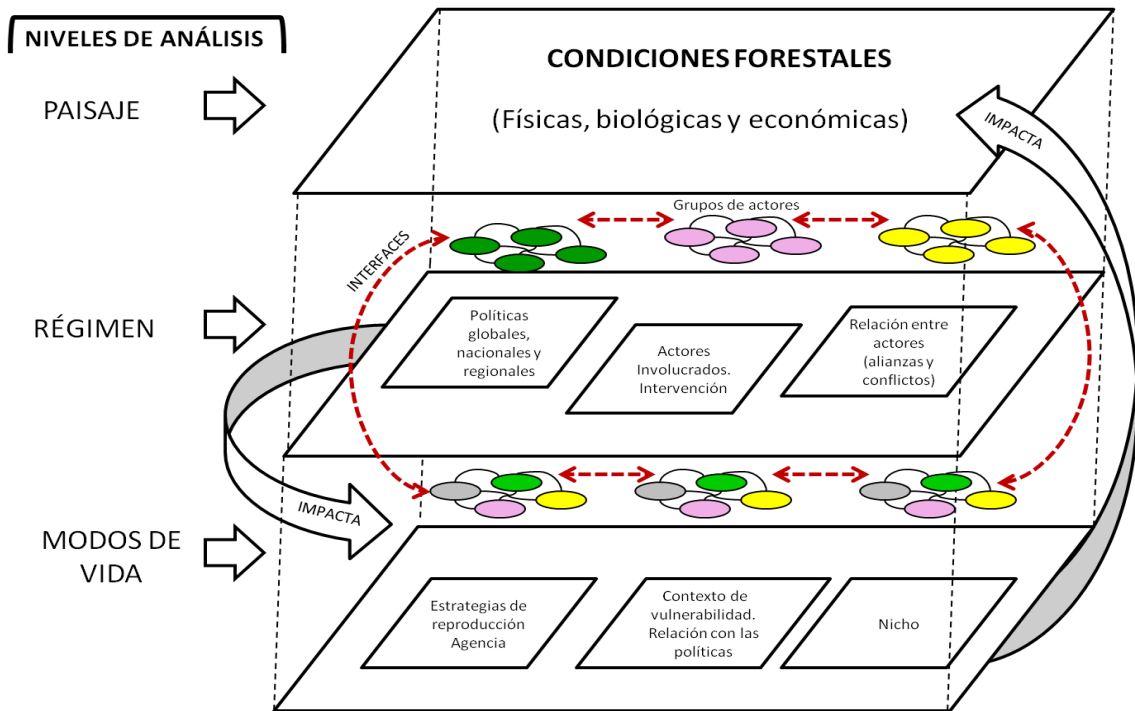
NIVELES DE ANÁLISIS

PAISAJE

CONDICIONES FORESTALES

(Físicas, biológicas y económicas)

IMPACTA

Grupos de actores

INTERFACES

RÉGIMEN

Políticas globales, nacionales y regionales

Actores Involucrados. Intervención

Relación entre actores (alianzas y conflictos)

IMPACTA

MODOS DE VIDA

Estrategias de reproducción Agencia

Contexto de vulnerabilidad. Relación con las políticas

Nicho